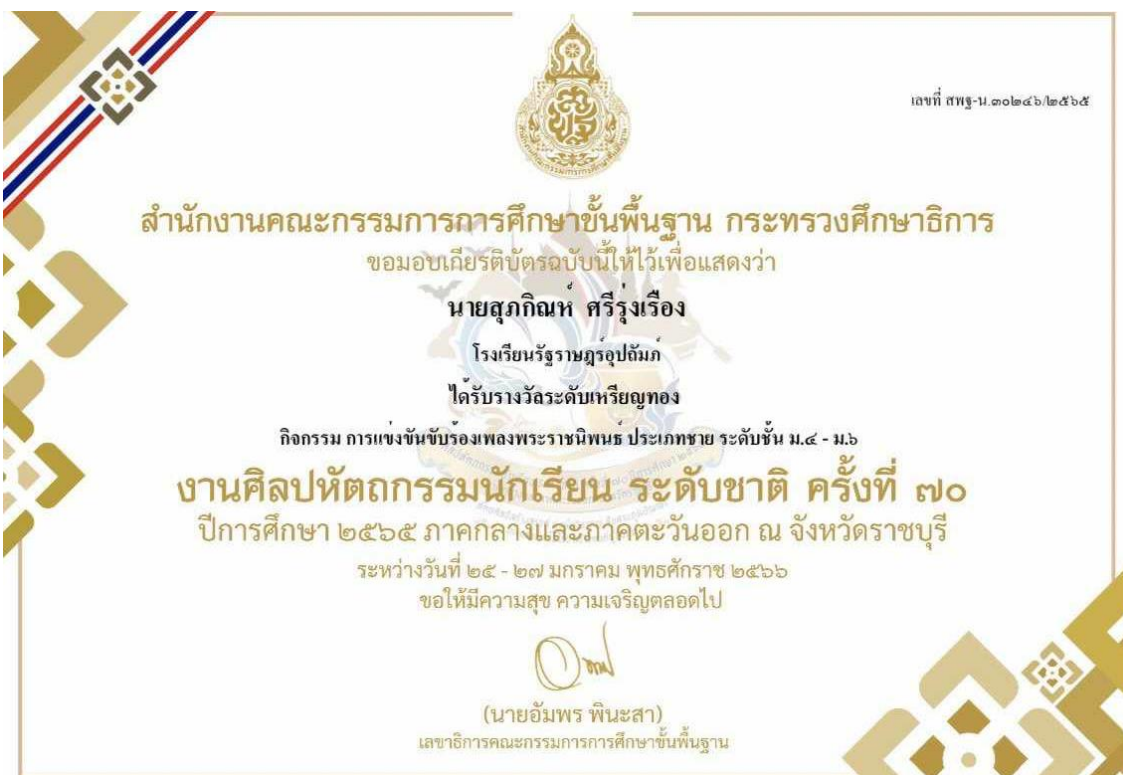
เลขที่ สพฐ-น.๓๐๒๔๖/๒๕๖๕

สำนักงานคณะกรรมการการศึกษาขั้นพื้นฐาน กระทรวงศึกษาธิการ
ขอมอบเกียรติบัตรฉบับนี้ให้ไว้เพื่อแสดงว่า

นายสุภกิณห์ ศรีรุ่งเรือง

โรงเรียนรัฐราษฎร์อุปถัมภ์

ได้รับรางวัลระดับเหรียญทอง

กิจกรรม การแข่งขันขับร้องเพลงพระราชนิพนธ์ ประเภทชาย ระดับชั้น ม.๔ - ม.๖

งานศิลปหัตถกรรมนักเรียน ระดับชาติ ครั้งที่ ๗๐
ปีการศึกษา ๒๕๖๕ ภาคกลางและภาคตะวันออก ณ จังหวัดราชบุรี
ระหว่างวันที่ ๒๕ - ๒๗ มกราคม พุทธศักราช ๒๕๖๖
ขอให้มีความสุข ความเจริญตลอดไป

(นายอัมพร พินะสา)
เลขาธิการคณะกรรมการการศึกษาขั้นพื้นฐาน